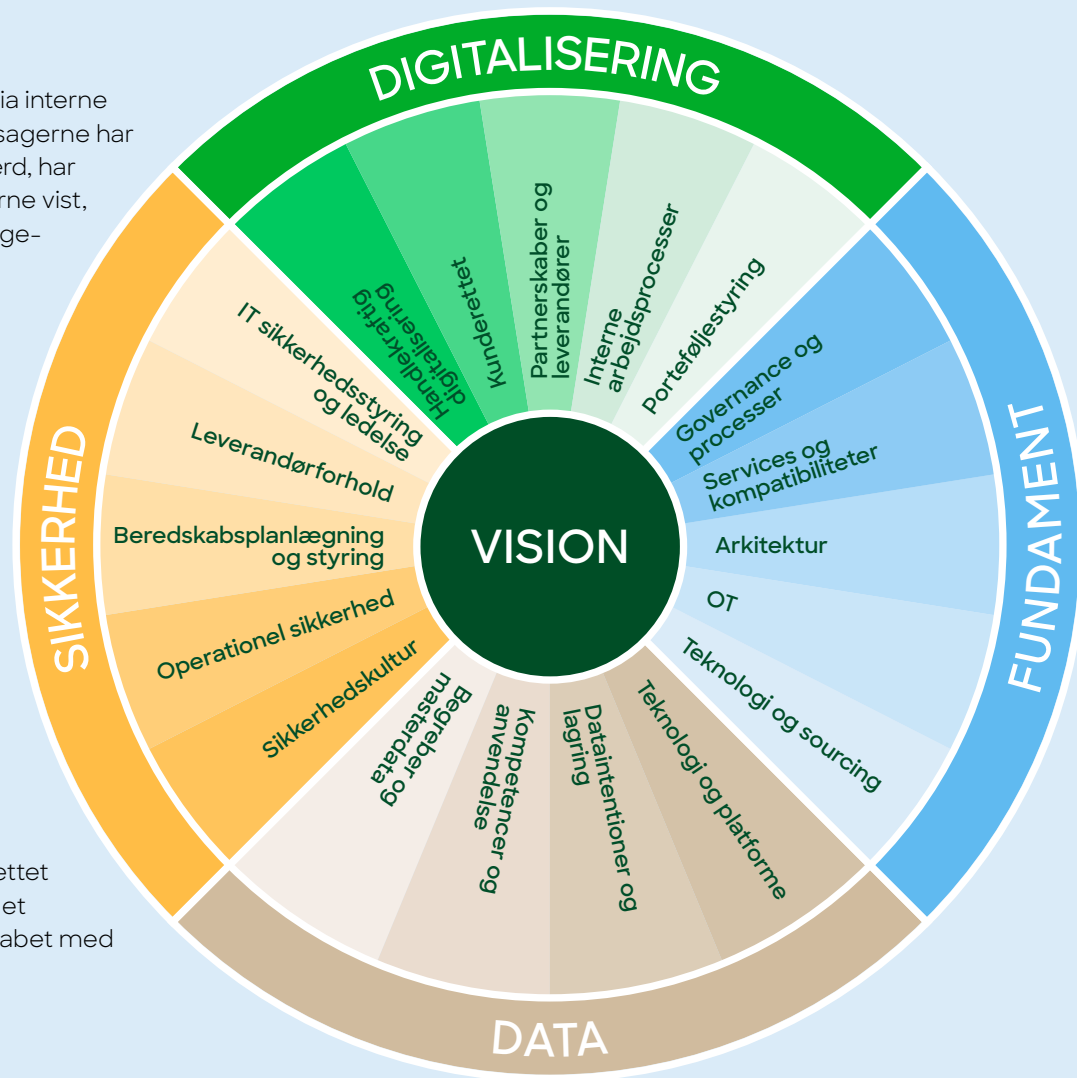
ia interne
sagerne har
erd, har
rne vist,
ge-

ettet
et
abet med

DIGITALISERING

Handlekraftig digitalisering

Kunderettet

Partnerskaber og leverandører

Interne arbejdsprocesser

Porteføljestyring

FUNDAMENT

Governance og processer

Services og kompatibiliteter

Arkitektur

OT

Teknologi og sourcing

DATA

Teknologi og platforme

Dataintentioner og lagring

Kompetencer og anvendelse

Begreber og masterdata

SIKKERHED

Sikkerhedskultur

Operationel sikkerhed

Beredskabsplanlægning og styring

Leverandørforhold

IT sikkerhedsstyring og ledelse

VISION